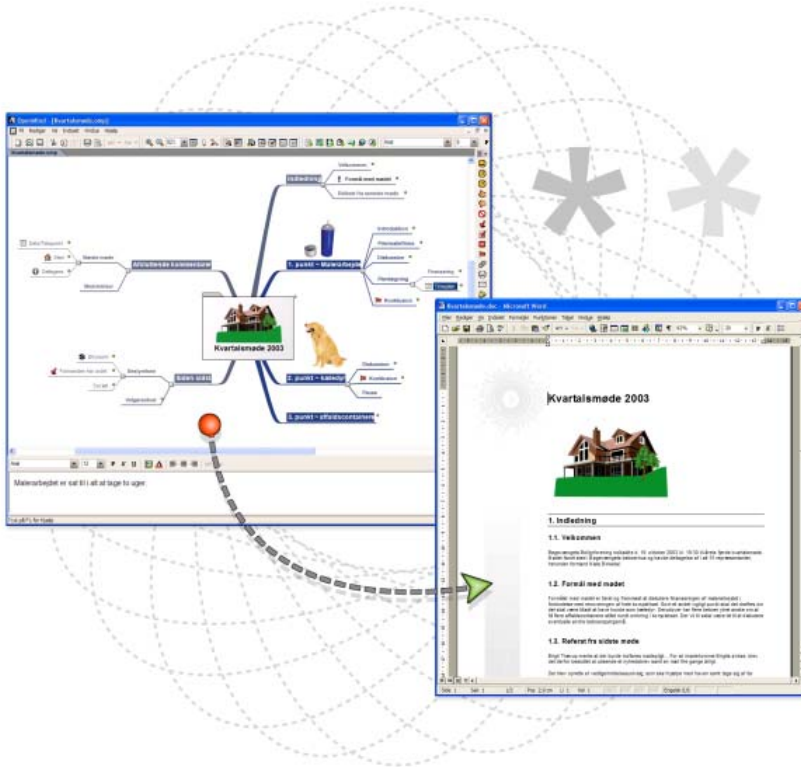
OpenWriteX - [Kvartalsmøde.cmj]

Indledning

Velkommen

Formål med mødet

Referat fra sidste møde

Afsluttende kommentarer

Næste møde

Mødeleder

Kvartalsmøde 2003

1. punkt – Materialegården

Introduktion

Finansieringen

Diskussion

Afstemning

Konklusion

2. punkt – Købsdyr

Diskussion

Konklusion

Status

3. punkt – affaldscontainere

Næste møde

Materiaarbejdet er sat til i alt at tage to uger.

Kvartalsmøde.doc - Microsoft Word

Kvartalsmøde 2003

1. Indledning

1.1. Velkommen

1.2. Formål med mødet

1.3. Referat fra sidste møde